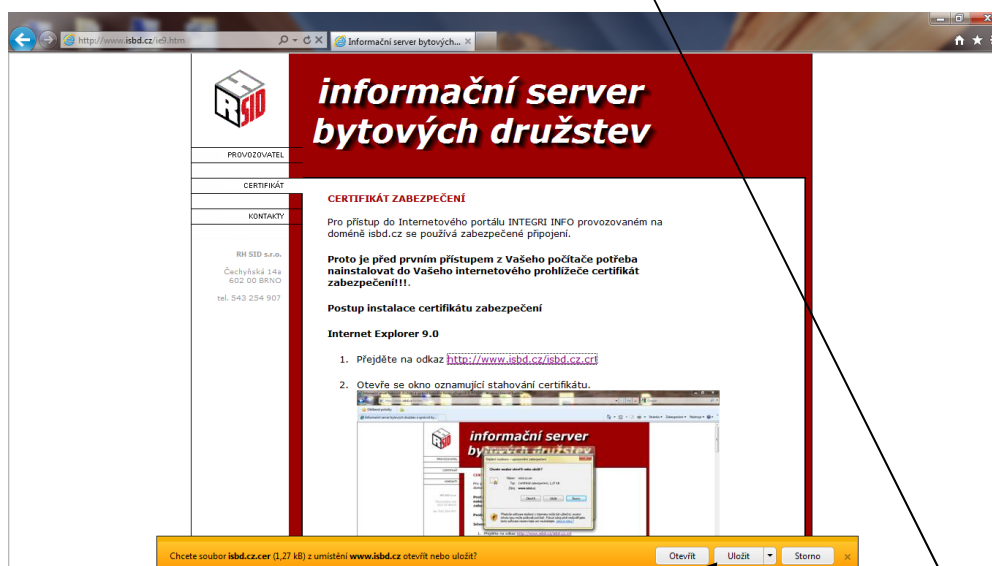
http://www.isbd.cz/ie9.htm

Informační server bytových...

informační server bytových družstev

PROVOZOVATEL

CERTIFIKÁT

KONTAKTY

RH SID s.r.o.

Čechyňská 14a
602 00 BRNO

tel. 543 254 907

CERTIFIKÁT ZABEZPEČENÍ

Pro přístup do Internetového portálu INTEGRI INFO provozovaném na doméně isbd.cz se používá zabezpečené připojení.

**Proto je před prvním přístupem z Vašeho počítače potřeba nainstalovat do Vašeho internetového prohlížeče certifikát zabezpečení!!!**.

**Postup instalace certifikátu zabezpečení**

**Internet Explorer 9.0**

1. Přejděte na odkaz http://www.isbd.cz/isbd.cz.crt

2. Otevře se okno oznamující stahování certifikátu.

informační server bytových družstev

Chcete soubor isbd.cz.cer (1,27 kB) z umístění www.isbd.cz otevřít nebo uložit?

Otevřít

Uložit

Storno